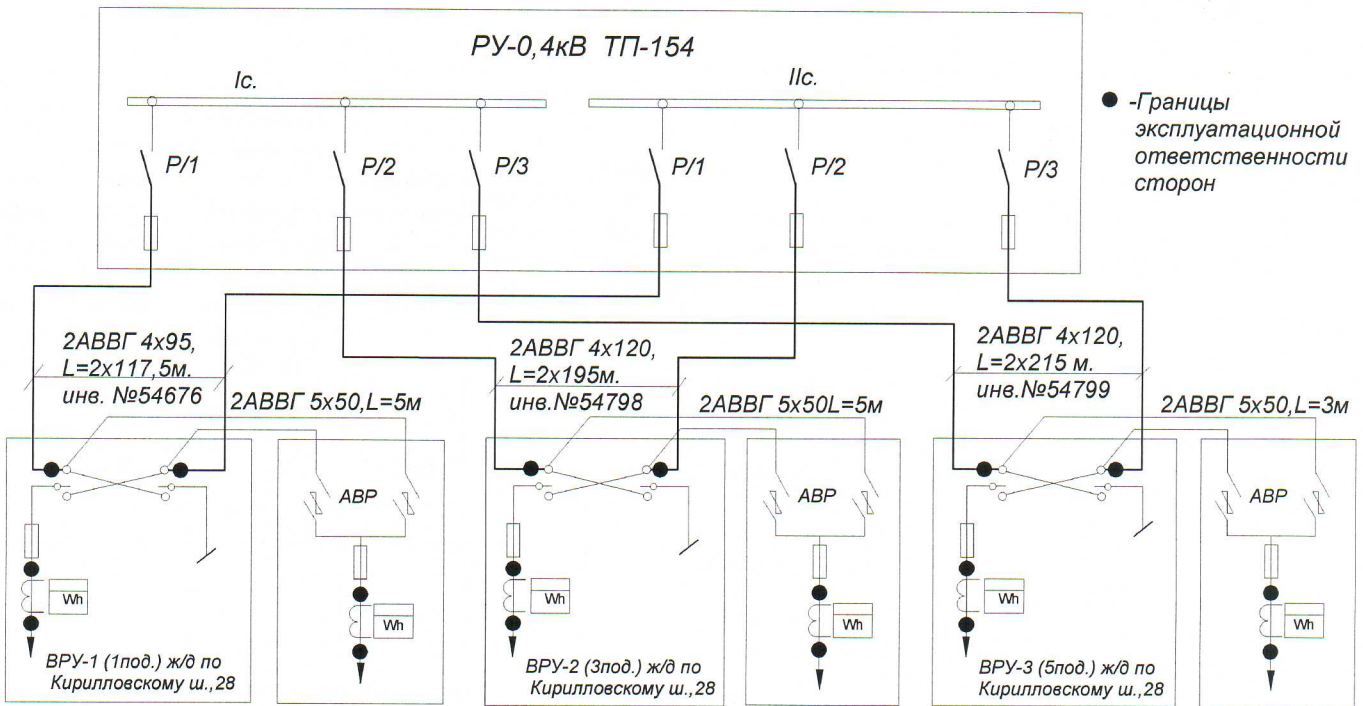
РУ-0,4кВ ТП-154

Ic.

IIc.

P/1

P/2

P/3

P/1

P/2

P/3

● -Границы эксплуатационной ответственности сторон

2АВВГ 4х95, L=2х117,5м. инв. №54676

2АВВГ 5х50,L=5м

2АВВГ 4х120, L=2х195м. инв.№54798

2АВВГ 5х50L=5м

2АВВГ 4х120, L=2х215 м. инв.№54799

2АВВГ 5х50,L=3м

АВР

Wh

Wh

ВРУ-1 (1под.) ж/д по Кирилловскому ш.,28

АВР

Wh

Wh

ВРУ-2 (3под.) ж/д по Кирилловскому ш.,28

АВР

Wh

Wh

ВРУ-3 (5под.) ж/д по Кирилловскому ш.,28